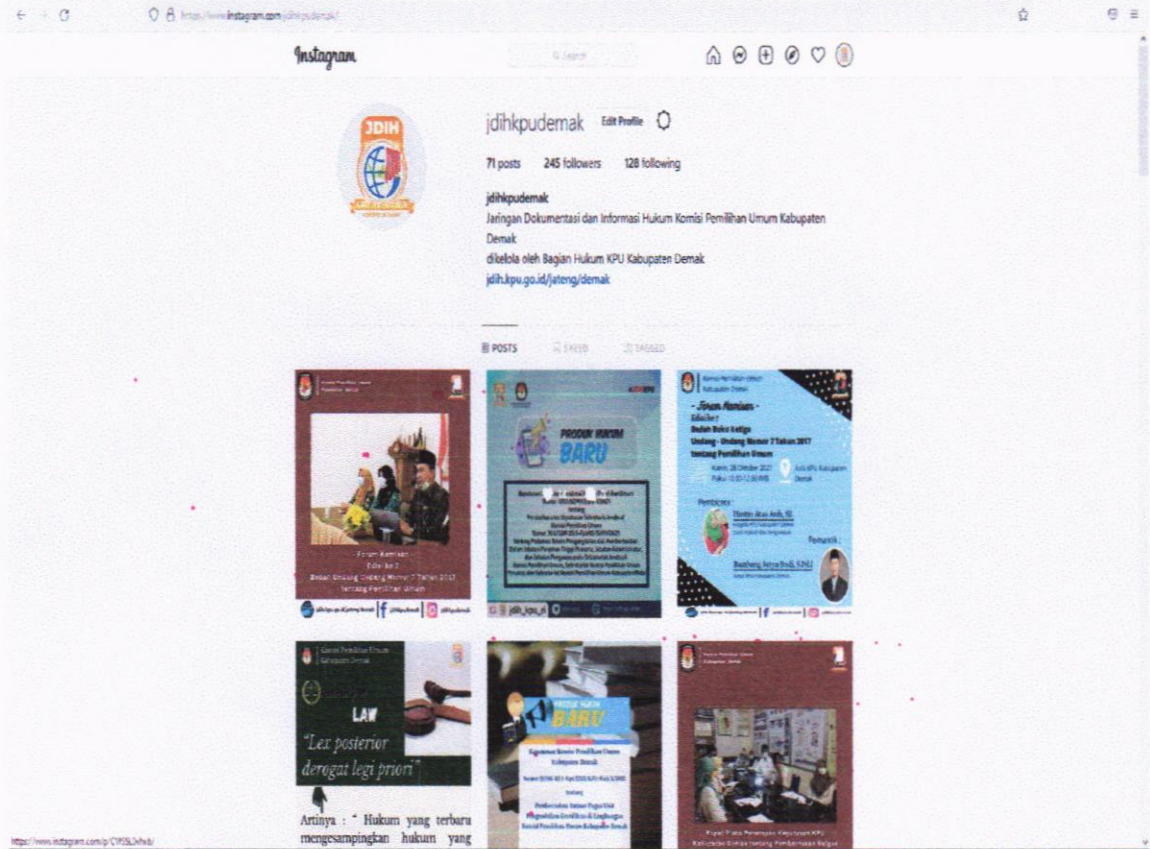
https://www.instagram.com/jdihkpudemak/

Instagram

Search

jdihkpudemak Edit Profile

71 posts 245 followers 128 following

jdihkpudemak
Jaringan Dokumentasi dan Informasi Hukum Komisi Pemilihan Umum Kabupaten Demak
dikelola oleh Bagian Hukum KPU Kabupaten Demak
jdih.kpu.go.id/jateng/demak

POSTS SAVED TAGGED

Forum Kamisan
Edisi ke 3
Bedah Undang Undang Nomor 7 Tahun 2017
tentang Pemilihan Umum

PRODUK HUKUM BARU

jdih_kpu_ri

- Forum Kamisan -
Edisi ke 3
Bedah Buku Ketiga
Undang - Undang Nomor 7 Tahun 2017
tentang Pemilihan Umum

Pembicara :
Pemantik :
Bambang Setyo Budi, S.Sos

Komisi Pemilihan Umum
Kabupaten Demak

LAW
"Lex posterior derogat legi priori"

Artinya : " Hukum yang terbaru mengesampingkan hukum yang

PRODUK HUKUM BARU

Keputusan Komisi Pemilihan Umum
Kabupaten Demak

Komisi Pemilihan Umum
Kabupaten Demak

https://www.instagram.com/p/CYRSL2vhxb/